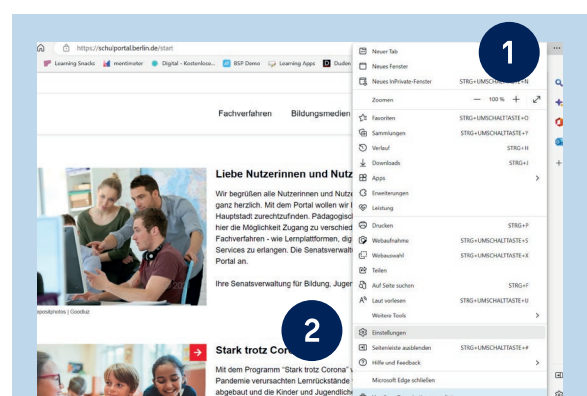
https://schul.portal.berlin.de/start

Learning Snacks | mentimeter | Digital - Kostenlose... | BSP Demo | Learning Apps | Duden

Fachverfahren Bildungsmedien

Liebe Nutzerinnen und Nutz

Wir begrüßen alle Nutzerinnen und Nutz ganz herzlich. Mit dem Portal wollen wir Hauptstadt zurechtzufinden. Pädagogisch hier die Möglichkeit Zugang zu verschied Fachverfahren - wie Lernplattformen, dig Services zu erlangen. Die Senatsverwalt Portal an.

Ihre Senatsverwaltung für Bildung, Juger

Stark trotz Co

Mit dem Programm "Stark trotz Corona" Pandemie verursachten Lernrückstände abgebaut und die Kinder und Jugendlich

1

2

Neuer Tab
Neues Fenster
Neues InPrivate-Fenster STRG+UMSCHALTTASTE+N
Zoomen — 100 % +
Favoriten STRG+UMSCHALTTASTE+O
Sammlungen STRG+UMSCHALTTASTE+Y
Verlauf STRG+H
Downloads STRG+J
Apps
Erweiterungen
Leistung
Drucken STRG+P
Webaufnahme STRG+UMSCHALTTASTE+S
Webauswahl STRG+UMSCHALTTASTE+X
Teilen
Auf Seite suchen STRG+F
Laut vorlesen STRG+UMSCHALTTASTE+U
Weitere Tools
Einstellungen
Seitenleiste ausblenden STRG+UMSCHALTTASTE+#
Hilfe und Feedback
Microsoft Edge schließen